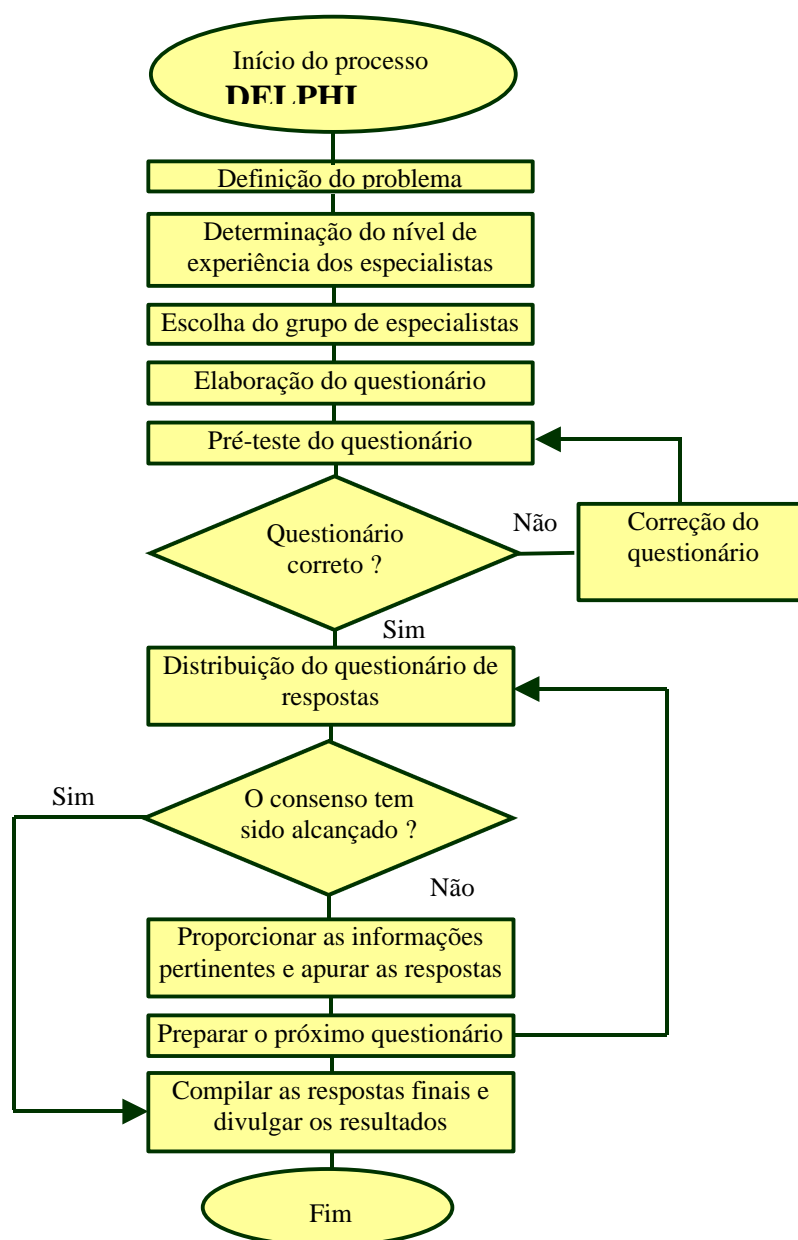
Início do processo
DELPHI

Definição do problema

Determinação do nível de experiência dos especialistas

Escolha do grupo de especialistas

Elaboração do questionário

Pré-teste do questionário

Questionário correto ?

Não

Correção do questionário

Sim

Distribuição do questionário de respostas

Sim

O consenso tem sido alcançado ?

Não

Proporcionar as informações pertinentes e apurar as respostas

Preparar o próximo questionário

Compilar as respostas finais e divulgar os resultados

Fim